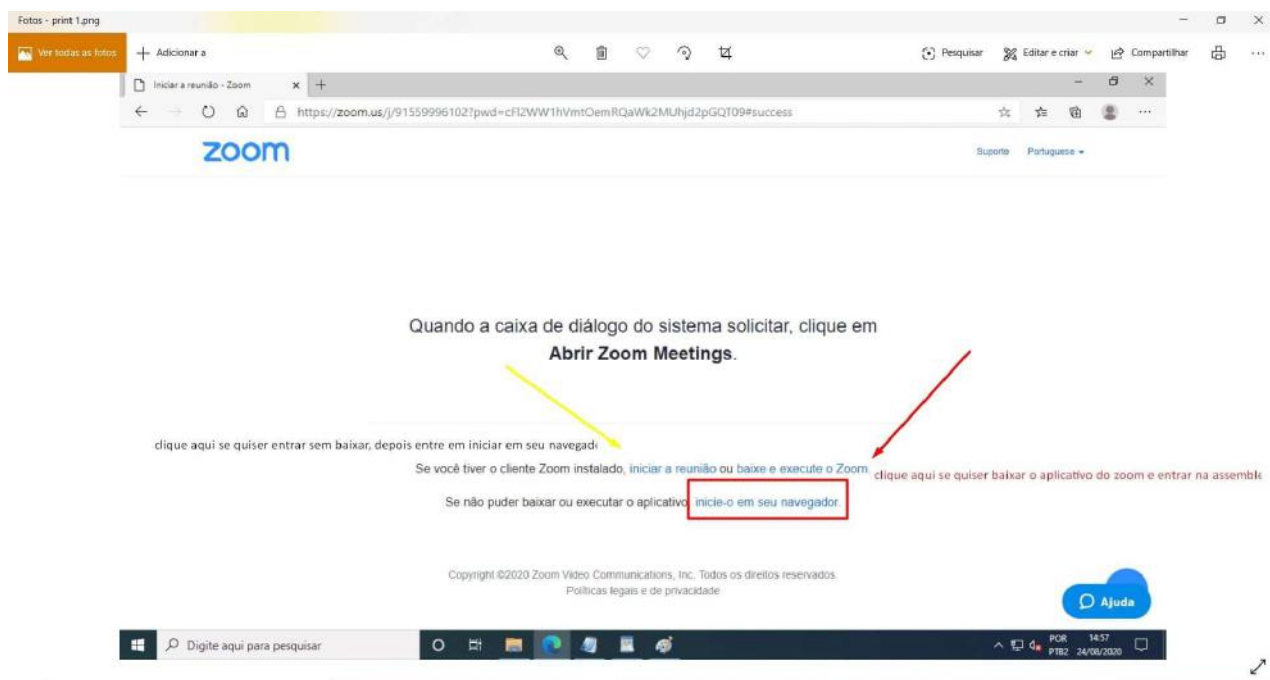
Fotos - print 1.png

Ver todas as fotos + Adicionar a

Pesquisar Editar e criar Compartilhar

Iniciar a reunião - Zoom

https://zoom.us/j/91559996102?pwd=cFl2WW1hVmtOemRQaWk2MUhjd2pGQT09#success

zoom

Suporte Portuguese

Quando a caixa de diálogo do sistema solicitar, clique em **Abrir Zoom Meetings**.

clique aqui se quiser entrar sem baixar, depois entre em iniciar em seu navegad

Se você tiver o cliente Zoom instalado, iniciar a reunião ou baixe e execute o Zoom.

clique aqui se quiser baixar o aplicativo do zoom e entrar na assemble

Se não puder baixar ou executar o aplicativo, inicie-o em seu navegador.

Copyright ©2020 Zoom Video Communications, Inc. Todos os direitos reservados.
Políticas legais e de privacidade

Ajuda

Digite aqui para pesquisar

POR PTB2 14:57 24/08/2020